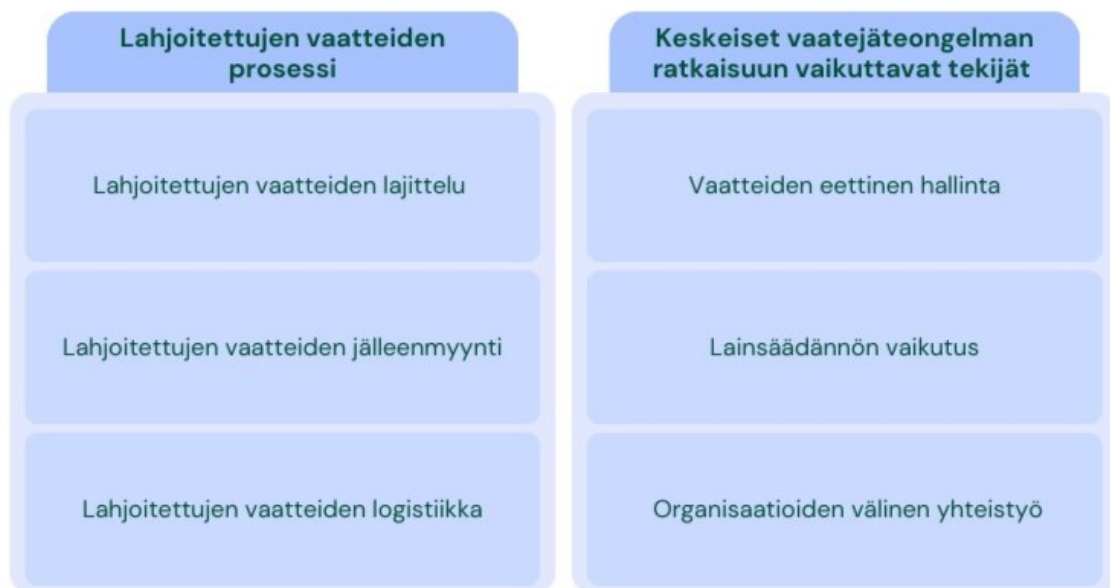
Lahjoitettujen vaatteiden prosessi

Lahjoitettujen vaatteiden lajittelu

Lahjoitettujen vaatteiden jälleenmyynti

Lahjoitettujen vaatteiden logistiikka

Keskeiset vaatejäteongelman ratkaisuun vaikuttavat tekijät

Vaatteiden eettinen hallinta

Lainsäädännön vaikutus

Organisaatioiden välinen yhteistyö